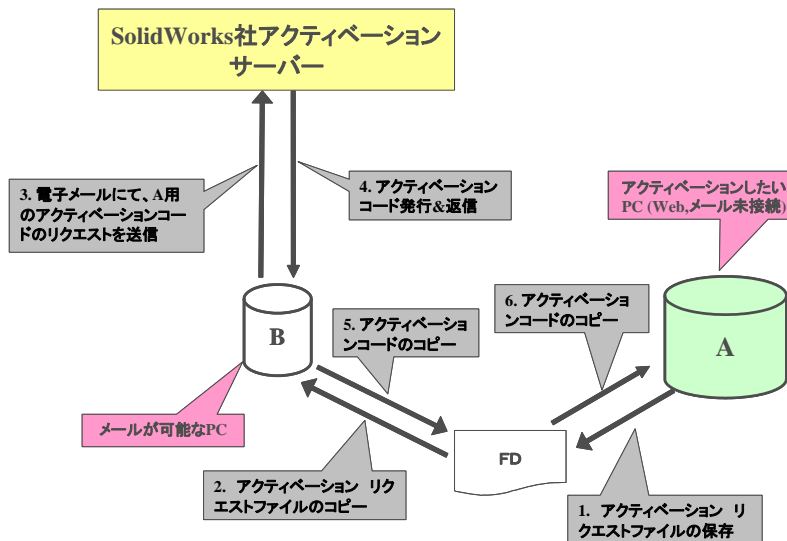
SolidWorks社アクティベーションサーバー

3. 電子メールにて、A用のアクティベーションコードのリクエストを送信

4. アクティベーションコード発行&返信

アクティベーションしたいPC (Web,メール未接続)

B

5. アクティベーションコードのコピー

6. アクティベーションコードのコピー

A

メールが可能なPC

FD

2. アクティベーション リクエストファイルのコピー

1. アクティベーション リクエストファイルの保存